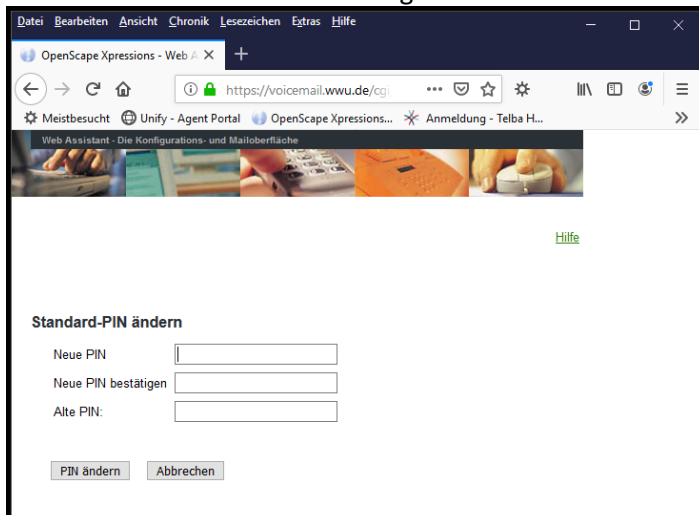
Datei Bearbeiten Ansicht Chronik Lesezeichen Extras Hilfe

OpenScape Xpressions - Web A

https://voicemail.wwu.de/cg

Meistbesucht Unify - Agent Portal OpenScape Xpressions... Anmeldung - Telba H...

Web Assistant - Die Konfigurations- und Mailoberfläche

Hilfe

Standard-PIN ändern

Neue PIN

Neue PIN bestätigen

Alte PIN:

PIN ändern Abbrechen